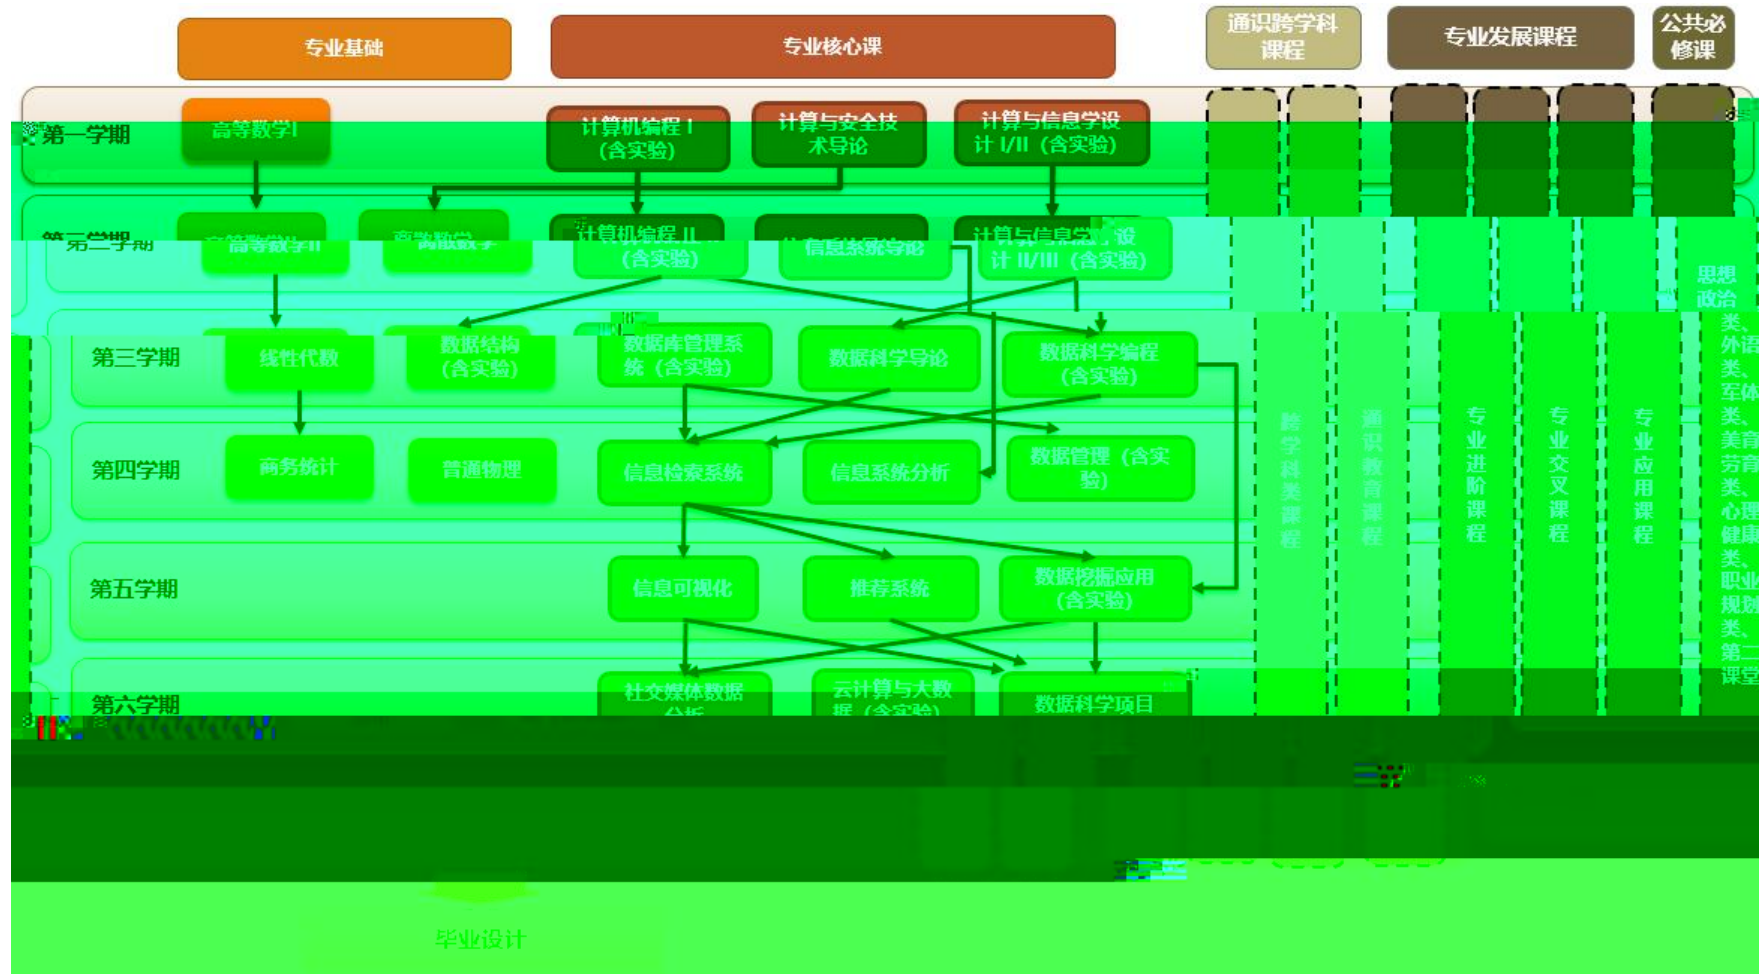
专业基础

专业核心课

通识跨学科课程

专业发展课程

公共必修课

第一学期

高等数学I

计算机编程I（含实验）

计算与安全技术导论

计算与信息学设计I/II（含实验）

第二学期

高等数学II

离散数学

计算机编程II（含实验）

信息系统导论

计算与信息学设计II/III（含实验）

第三学期

线性代数

数据结构（含实验）

数据库管理系统（含实验）

数据科学导论

数据科学编程（含实验）

第四学期

商务统计

普通物理

信息检索系统

信息系统分析

数据管理（含实验）

第五学期

信息可视化

推荐系统

数据挖掘应用（含实验）

第六学期

社交媒体数据分析

云计算与大数据（含实验）

数据科学项目

跨学科类课程

通识教育课程

专业进阶课程

专业交叉课程

专业应用课程

思想政治类、外语类、军体类、美育劳育类、心理健康类、职业规划类、第二课堂

毕业设计